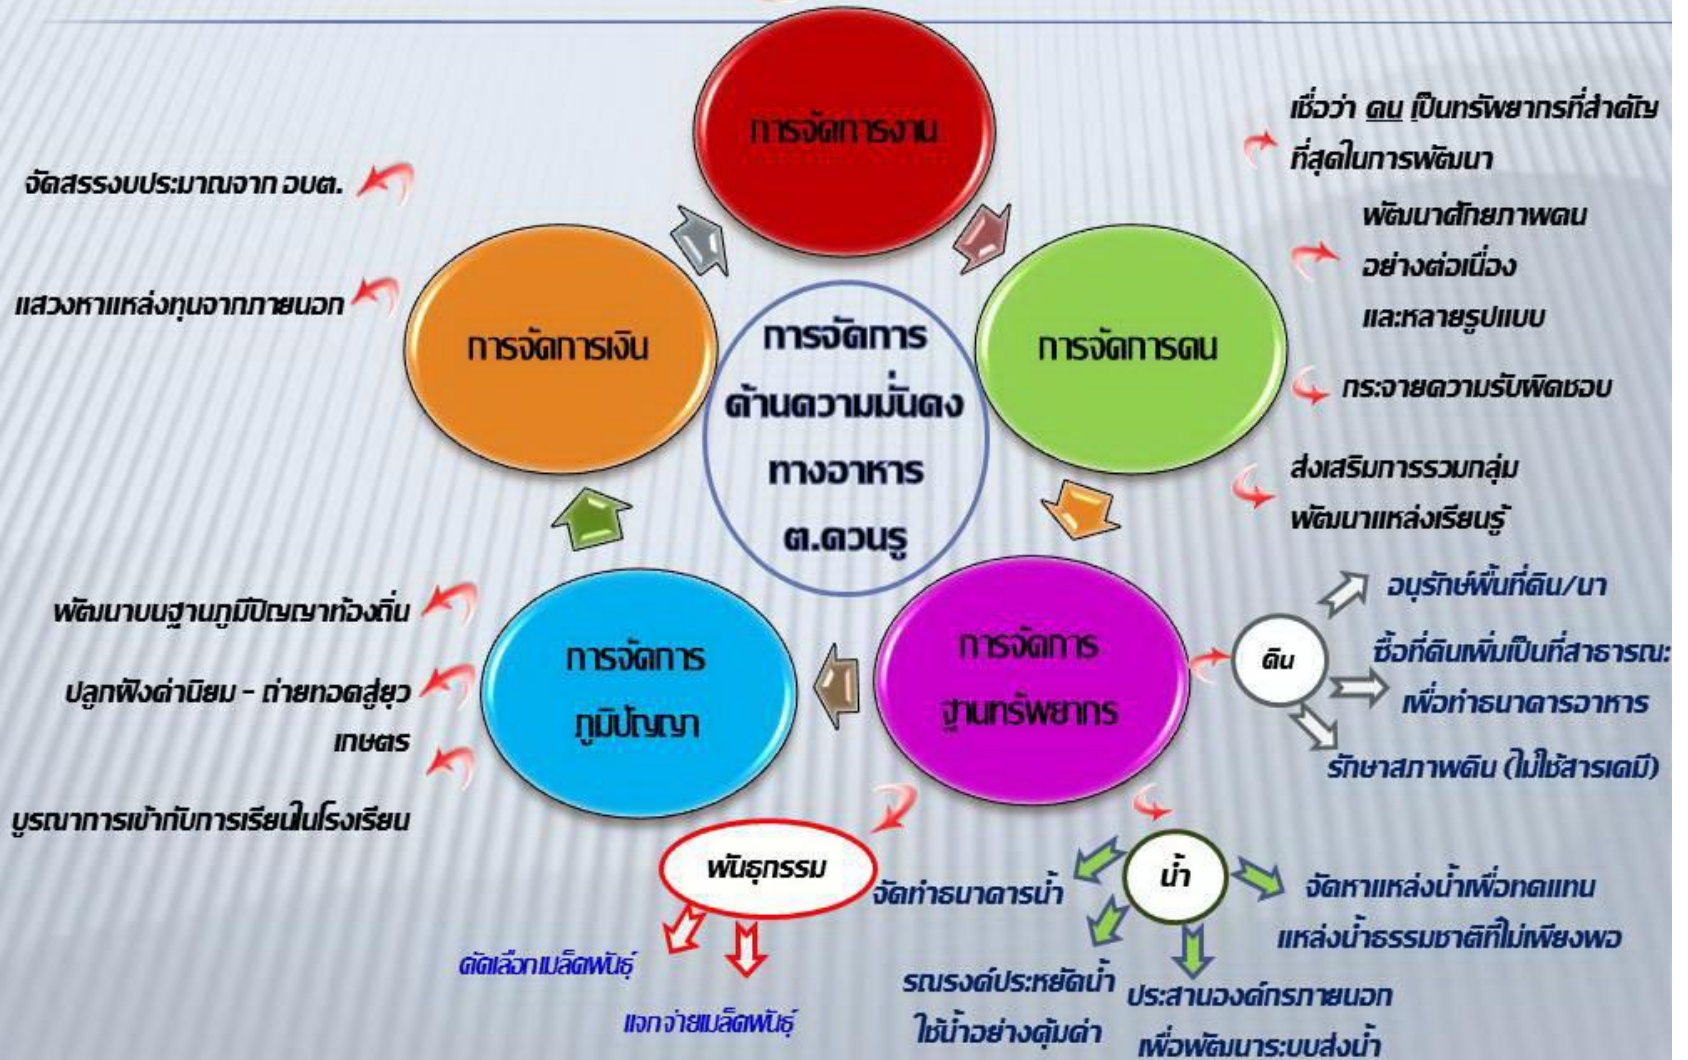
การจัดการงาน

เชื่อว่า คน เป็นทรัพยากรที่สำคัญที่สุดในการพัฒนา

จัดสรรงบประมาณจาก อบต.

พัฒนาศักยภาพคน อย่างต่อเนื่อง และหลายรูปแบบ

แสวงหาแหล่งทุนจากภายนอก

การจัดการเงิน

การจัดการ ด้านความมั่นคง ทางอาหาร ต.ควนรู

การจัดการคน

กระจายความรับผิดชอบ

ส่งเสริมการรวมกลุ่ม พัฒนาแหล่งเรียนรู้

อนุรักษ์พื้นที่ดิน/นา

พัฒนาบนฐานภูมิปัญญาท้องถิ่น

การจัดการ ภูมิปัญญา

การจัดการ ฐานทรัพยากร

ดิน

ซื้อที่ดินเพิ่มเป็นที่สาธารณะ เพื่อทำธนาคารอาหาร

ปลูกฝังค่านิยม - ถ่ายทอดสู่ยุวเกษตร

รักษาสภาพดิน (ไม่ใช้สารเคมี)

บูรณาการเข้ากับการเรียนในโรงเรียน

พันธุกรรม

จัดทำธนาคารน้ำ

น้ำ

จัดหาแหล่งน้ำเพื่อทดแทน แหล่งน้ำธรรมชาติที่ไม่เพียงพอ

คัดเลือกเมล็ดพันธุ์

แจกจ่ายเมล็ดพันธุ์

รณรงค์ประหยัดน้ำ ใช้น้ำอย่างคุ้มค่า

ประสานองค์กรภายนอก เพื่อพัฒนาระบบส่งน้ำ